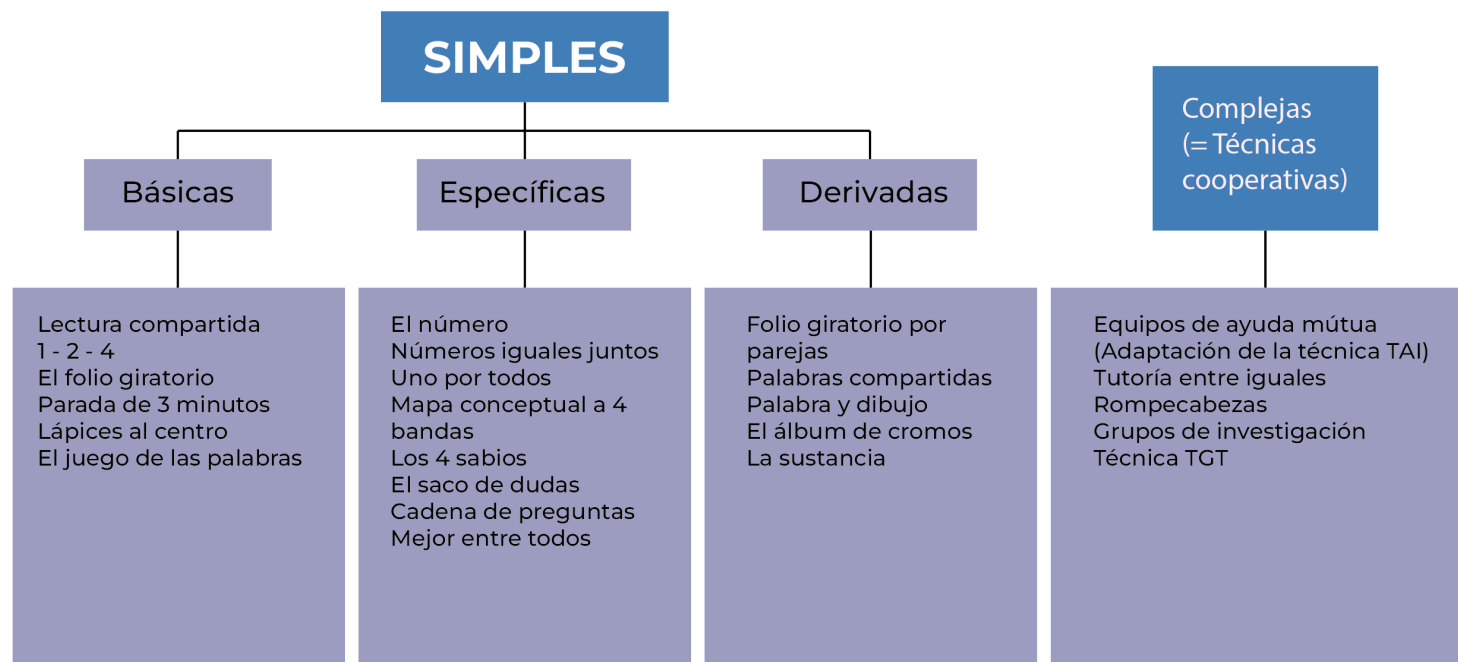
SIMPLES

Básicas

Específicas

Derivadas

Complejas (= Técnicas cooperativas)

Lectura compartida
1 - 2 - 4
El folio giratorio
Parada de 3 minutos
Lápices al centro
El juego de las palabras

El número
Números iguales juntos
Uno por todos
Mapa conceptual a 4 bandas
Los 4 sabios
El saco de dudas
Cadena de preguntas
Mejor entre todos

Folio giratorio por parejas
Palabras compartidas
Palabra y dibujo
El álbum de cromos
La sustancia

Equipos de ayuda mútua (Adaptación de la técnica TAI)
Tutoría entre iguales
Rompecabezas
Grupos de investigación
Técnica TGT